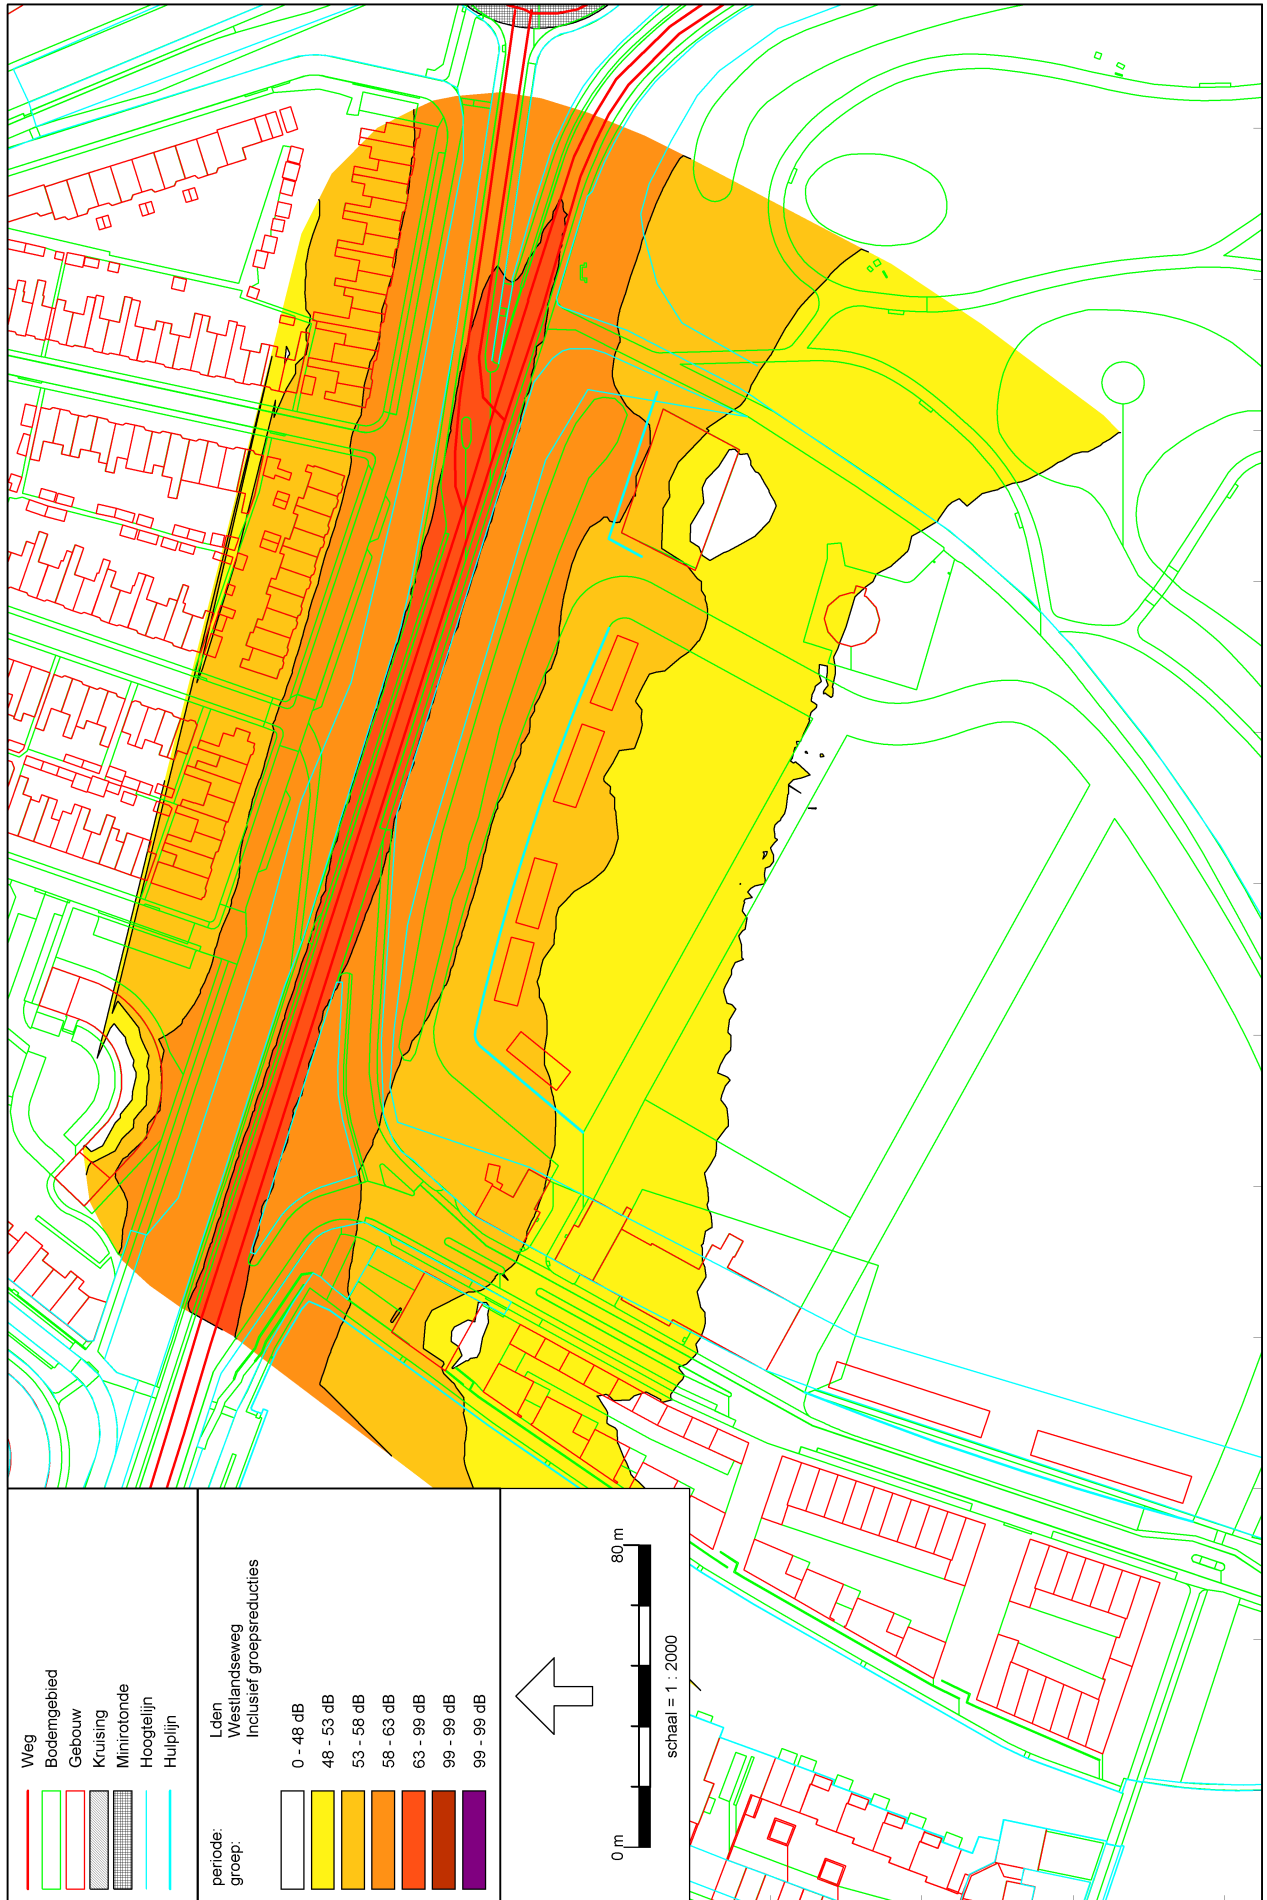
Weg
Bodemgebied
Gebouw
Kruising
Minirotonde
Hoogtelijn
Hulplijn

periode: Lden
groep: Westlandseweg
Inclusief groepsreducties

0 - 48 dB
48 - 53 dB
53 - 58 dB
58 - 63 dB
63 - 99 dB
99 - 99 dB
99 - 99 dB

0 m
80 m
schaal = 1 : 2000